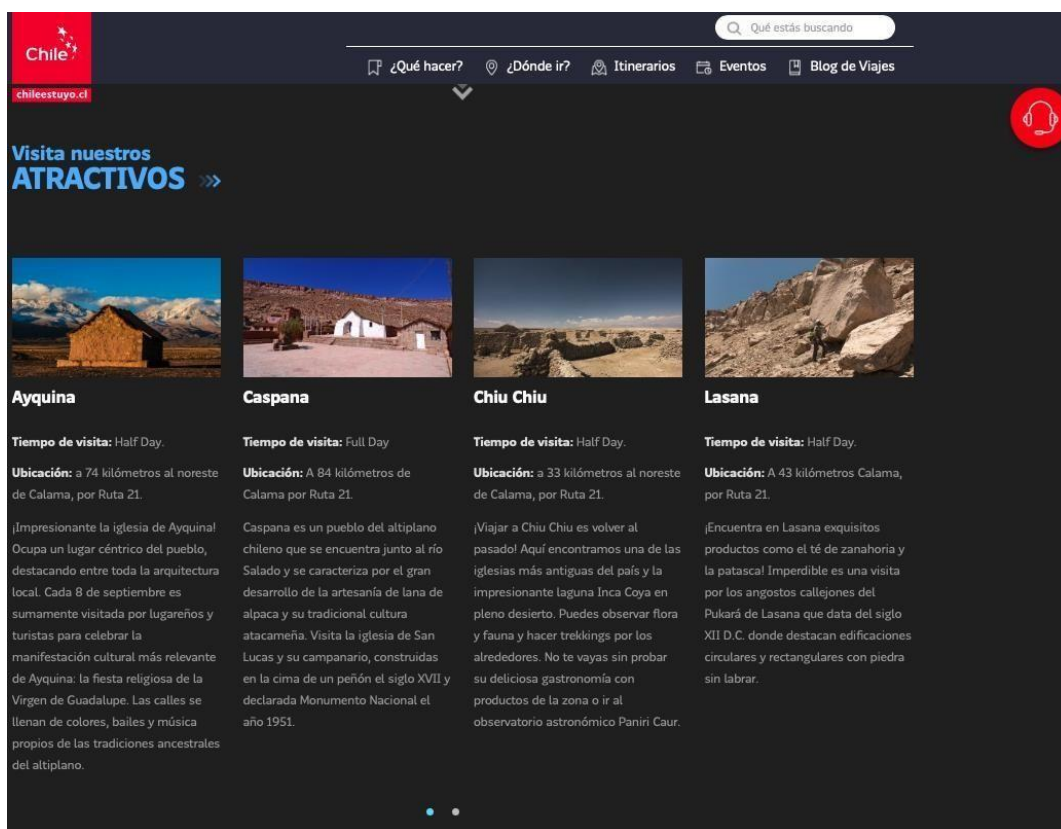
Chile
chileestuyo.cl

Qué estás buscando

¿Qué hacer? ¿Dónde ir? Itinerarios Eventos Blog de Viajes

Visita nuestros
ATRACTIVOS »

Ayquina

Tiempo de visita: Half Day.

Ubicación: a 74 kilómetros al noreste de Calama, por Ruta 21.

¡Impresionante la iglesia de Ayquina! Ocupa un lugar céntrico del pueblo, destacando entre toda la arquitectura local. Cada 8 de septiembre es sumamente visitada por lugareños y turistas para celebrar la manifestación cultural más relevante de Ayquina: la fiesta religiosa de la Virgen de Guadalupe. Las calles se llenan de colores, bailes y música propios de las tradiciones ancestrales del altiplano.

Caspana

Tiempo de visita: Full Day

Ubicación: A 84 kilómetros de Calama por Ruta 21.

Caspana es un pueblo del altiplano chileno que se encuentra junto al río Salado y se caracteriza por el gran desarrollo de la artesanía de lana de alpaca y su tradicional cultura atacameña. Visita la iglesia de San Lucas y su campanario, construidas en la cima de un peñón el siglo XVII y declarada Monumento Nacional el año 1951.

Chiu Chiu

Tiempo de visita: Half Day.

Ubicación: a 33 kilómetros al noreste de Calama, por Ruta 21.

¡Viajar a Chiu Chiu es volver al pasado! Aquí encontramos una de las iglesias más antiguas del país y la impresionante laguna Inca Coya en pleno desierto. Puedes observar flora y fauna y hacer trekkings por los alrededores. No te vayas sin probar su deliciosa gastronomía con productos de la zona o ir al observatorio astronómico Paniri Caur.

Lasana

Tiempo de visita: Half Day.

Ubicación: A 43 kilómetros Calama, por Ruta 21.

¡Encuentra en Lasana exquisitos productos como el té de zanahoria y la patasca! Imperdible es una visita por los angostos callejones del Pukará de Lasana que data del siglo XII D.C. donde destacan edificaciones circulares y rectangulares con piedra sin labrar.